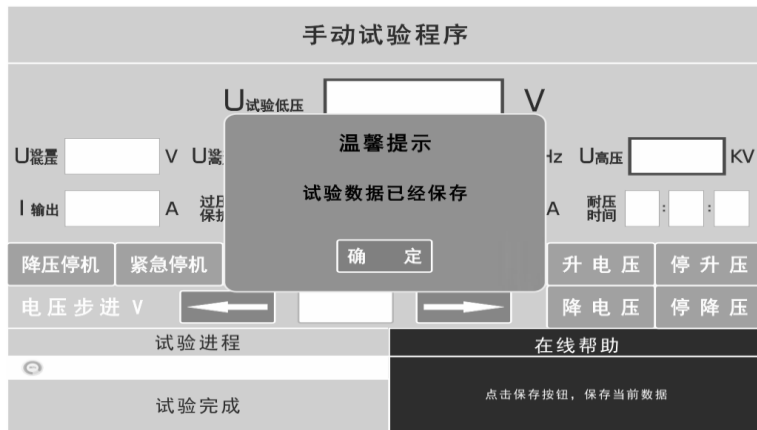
手动试验程序

U试验低压 V

U谐置 V U谐 Hz U高压 KV

I输出 A 过压保护 A 耐压时间 : :

温馨提示

试验数据已经保存

确 定

降压停机 紧急停机 升电压 停升压

电压步进 V 降电压 停降压

试验进程

试验完成

在线帮助

点击保存按钮，保存当前数据